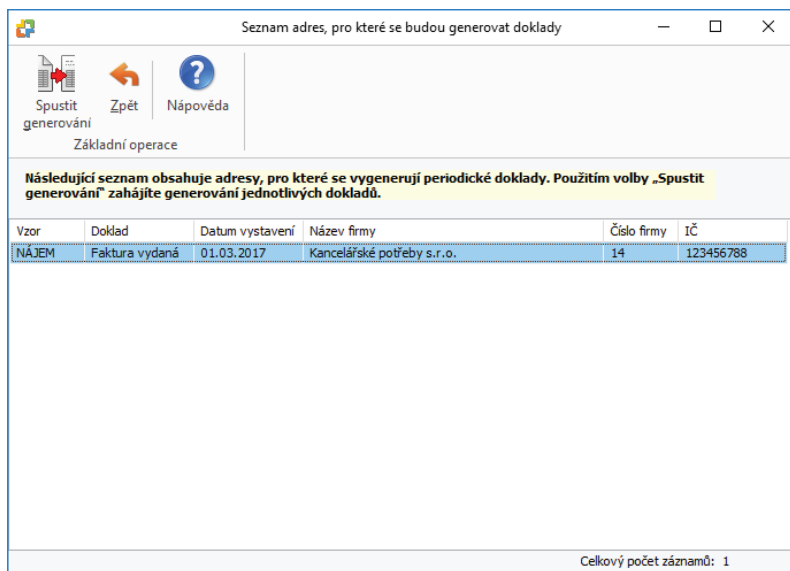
Seznam adres, pro které se budou generovat doklady

Spustit generování Zpět Nápověda
Základní operace

Následující seznam obsahuje adresy, pro které se vygenerují periodické doklady. Použitím volby „Spustit generování" zahájíte generování jednotlivých dokladů.

| Vzor | Doklad | Datum vystavení | Název firmy | Číslo firmy | IČ |
|---|---|---|---|---|---|
| NÁJEM | Faktura vydaná | 01.03.2017 | Kancelářské potřeby s.r.o. | 14 | 123456788 |

Celkový počet záznamů: 1